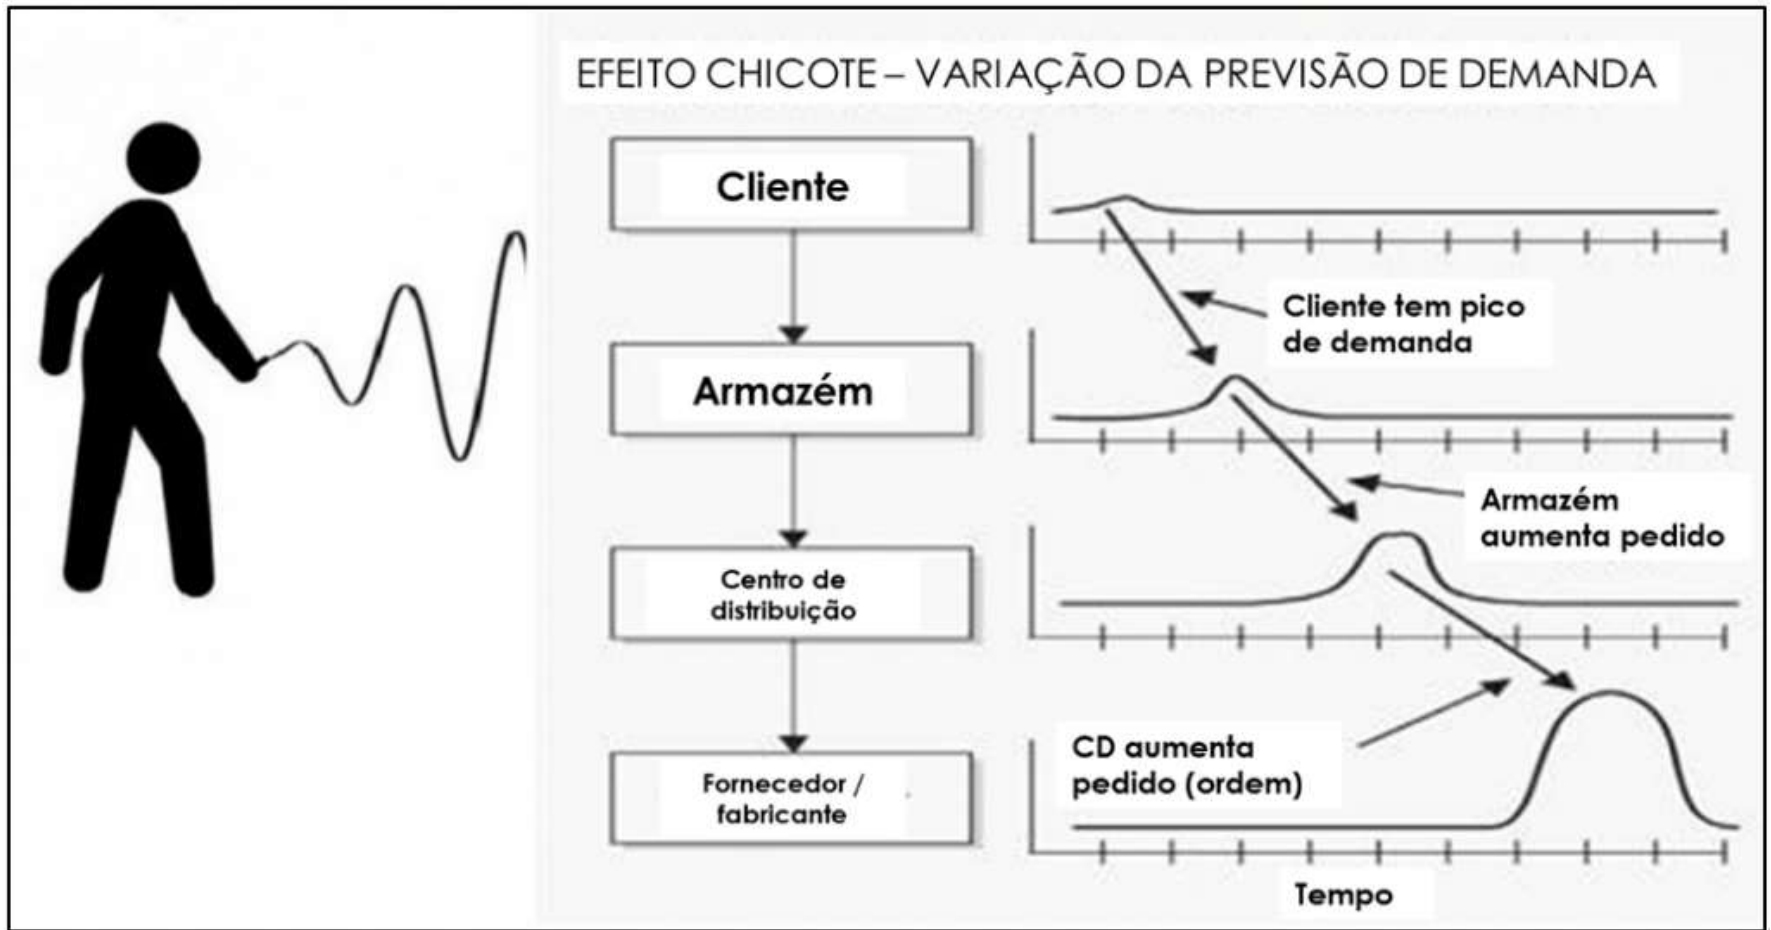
EFEITO CHICOTE – VARIAÇÃO DA PREVISÃO DE DEMANDA

Cliente

Armazém

Centro de distribuição

Fornecedor / fabricante

Cliente tem pico de demanda

Armazém aumenta pedido

CD aumenta pedido (ordem)

Tempo